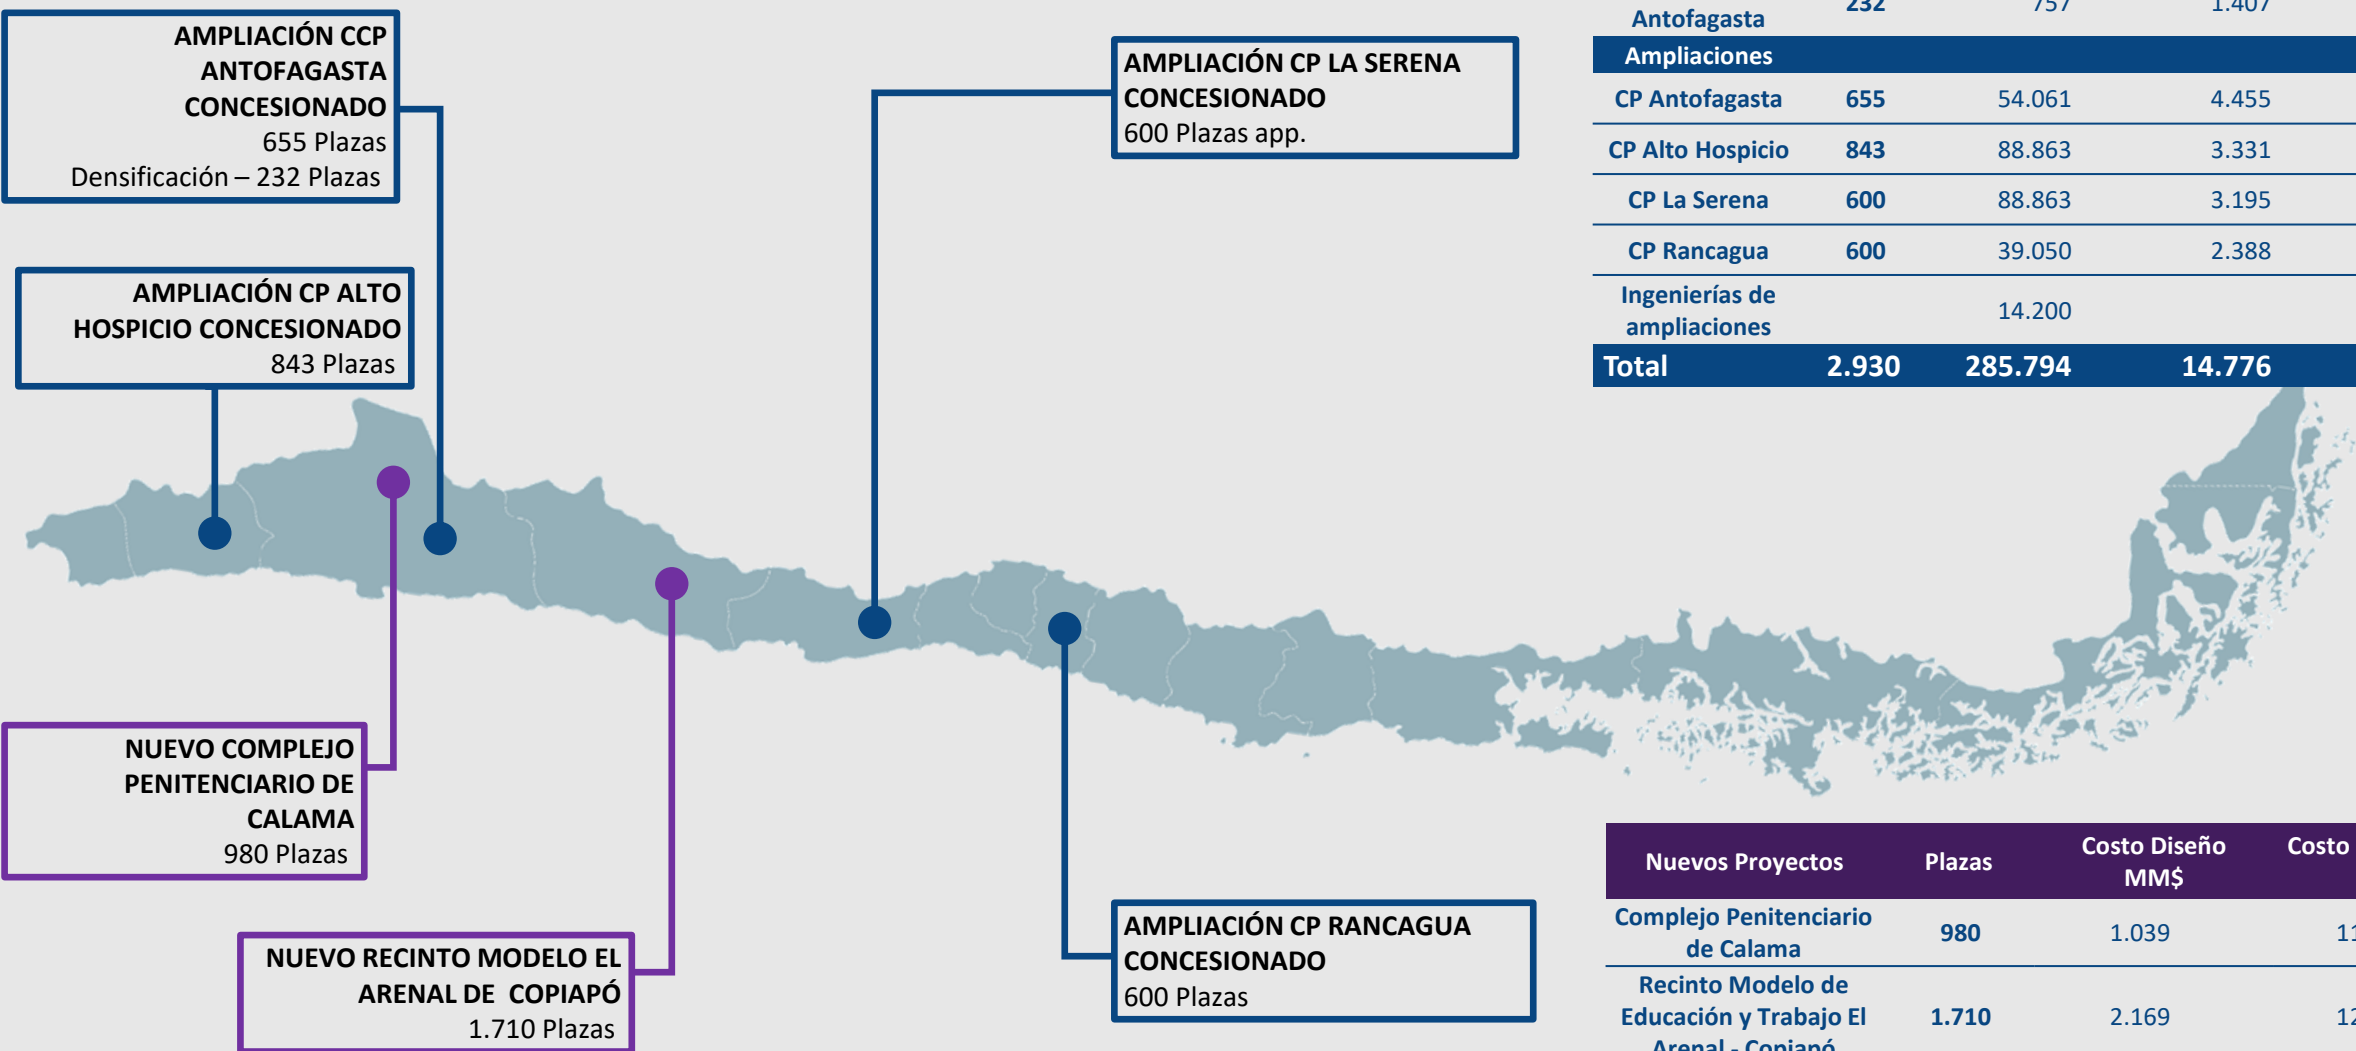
AMPLIACIÓN CCP ANTOFAGASTA CONCESIONADO
655 Plazas
Densificación – 232 Plazas

AMPLIACIÓN CP ALTO HOSPICIO CONCESIONADO
843 Plazas

AMPLIACIÓN CP LA SERENA CONCESIONADO
600 Plazas app.

NUEVO COMPLEJO PENITENCIARIO DE CALAMA
980 Plazas

NUEVO RECINTO MODELO EL ARENAL DE COPIAPÓ
1.710 Plazas

AMPLIACIÓN CP RANCAGUA CONCESIONADO
600 Plazas

| Antofagasta | 232 | 757 | 1.407 |
|---|---|---|---|
| Ampliaciones | | | |
| CP Antofagasta | 655 | 54.061 | 4.455 |
| CP Alto Hospicio | 843 | 88.863 | 3.331 |
| CP La Serena | 600 | 88.863 | 3.195 |
| CP Rancagua | 600 | 39.050 | 2.388 |
| Ingenierías de ampliaciones | | 14.200 | |
| Total | 2.930 | 285.794 | 14.776 |

| Nuevos Proyectos | Plazas | Costo Diseño MM$ | Costo |
|---|---|---|---|
| Complejo Penitenciario de Calama | 980 | 1.039 | 1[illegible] |
| Recinto Modelo de Educación y Trabajo El Arenal - Copiapó | 1.710 | 2.169 | 12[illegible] |